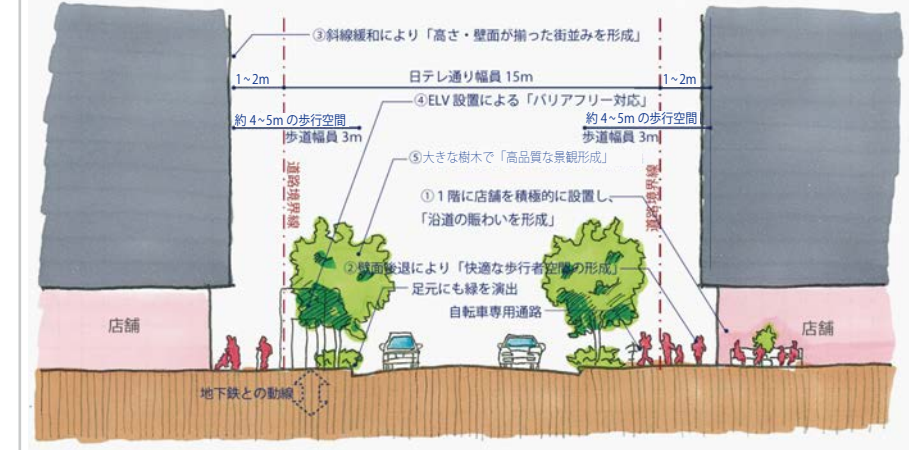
③斜線緩和により「高さ・壁面が揃った街並みを形成」

1~2m

日テレ通り幅員 15m

1~2m

④ELV 設置による「バリアフリー対応」

約 4~5m の歩行空間

歩道幅員 3m

約 4~5m の歩行空間

歩道幅員 3m

⑤大きな樹木で「高品質な景観形成」

道路境界線

道路境界線

①1階に店舗を積極的に設置し、「沿道の賑わいを形成」

②壁面後退により「快適な歩行者空間の形成」

足元にも緑を演出

自転車専用通路

店舗

店舗

地下鉄との動線